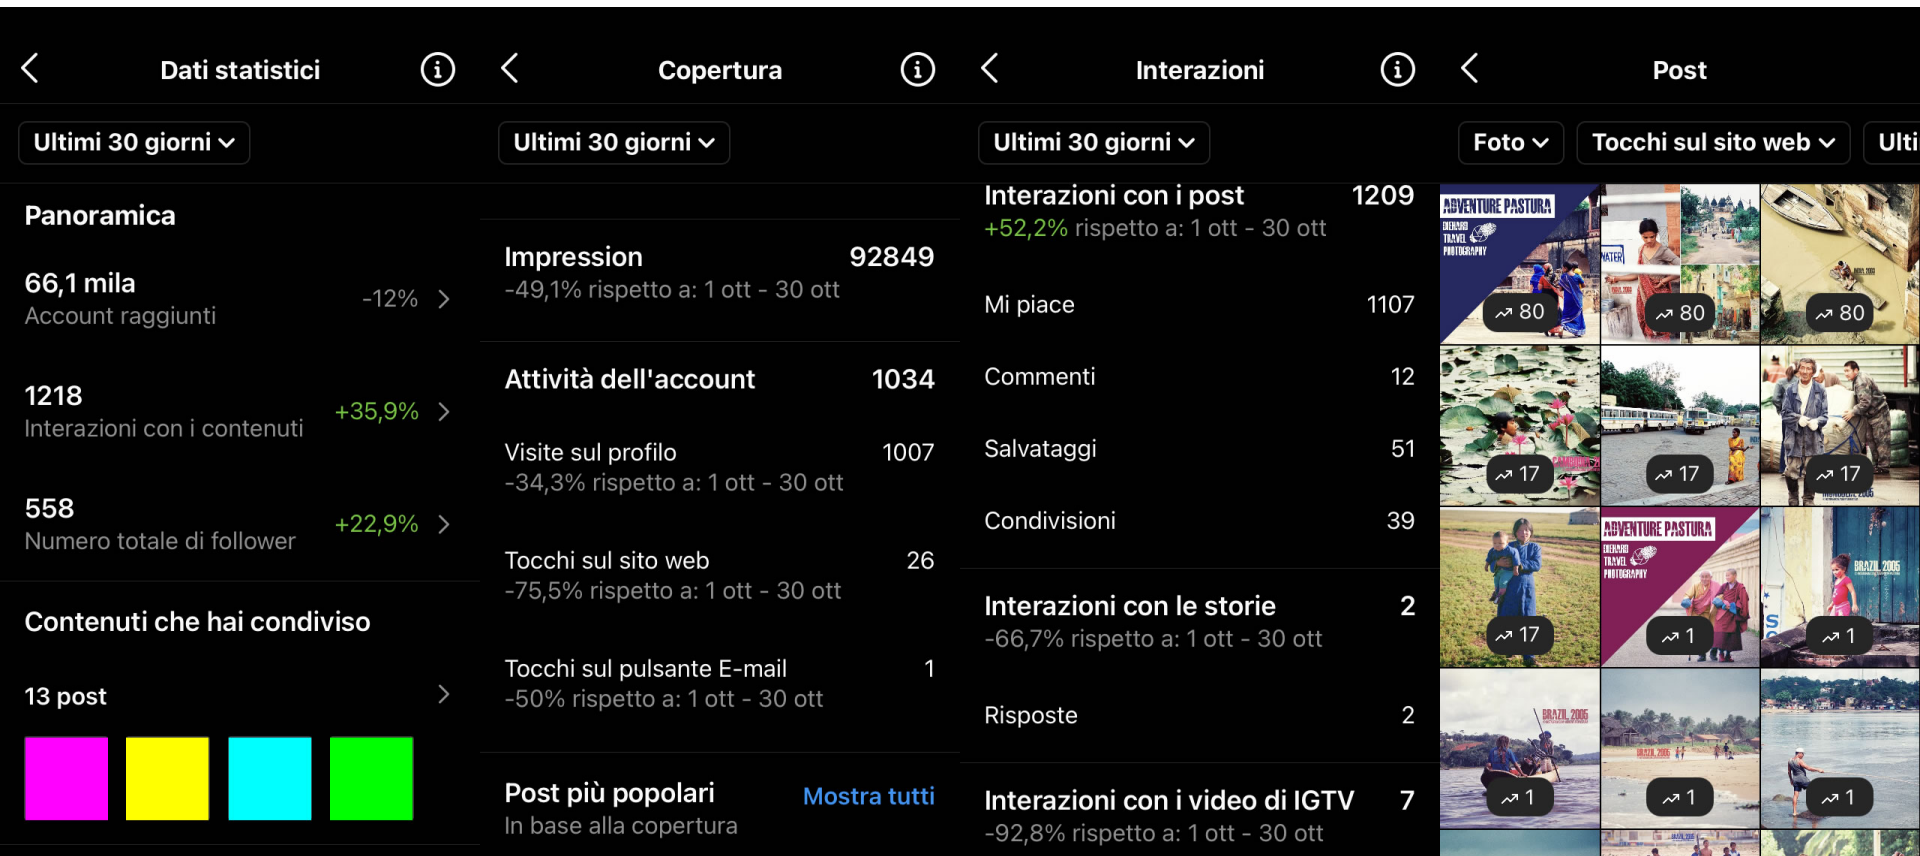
Dati statistici

Ultimi 30 giorni

Panoramica

66,1 mila
Account raggiunti
-12%

1218
Interazioni con i contenuti
+35,9%

558
Numero totale di follower
+22,9%

Contenuti che hai condiviso

13 post

Copertura

Ultimi 30 giorni

Impression 92849
-49,1% rispetto a: 1 ott - 30 ott

Attività dell'account 1034

Visite sul profilo 1007
-34,3% rispetto a: 1 ott - 30 ott

Tocchi sul sito web 26
-75,5% rispetto a: 1 ott - 30 ott

Tocchi sul pulsante E-mail 1
-50% rispetto a: 1 ott - 30 ott

Post più popolari Mostra tutti
In base alla copertura

Interazioni

Ultimi 30 giorni

Interazioni con i post 1209
+52,2% rispetto a: 1 ott - 30 ott

Mi piace 1107

Commenti 12

Salvataggi 51

Condivisioni 39

Interazioni con le storie 2
-66,7% rispetto a: 1 ott - 30 ott

Risposte 2

Interazioni con i video di IGTV 7
-92,8% rispetto a: 1 ott - 30 ott

Post

Foto Tocchi sul sito web Ulti

ADVENTURE PASTURA
BERNARD TRAVEL PHOTOGRAPHY
80
80
80
17
17
17
17
ADVENTURE PASTURA
BERNARD TRAVEL PHOTOGRAPHY
1
BRAZIL 2005
1
BRAZIL 2005
1
1
1